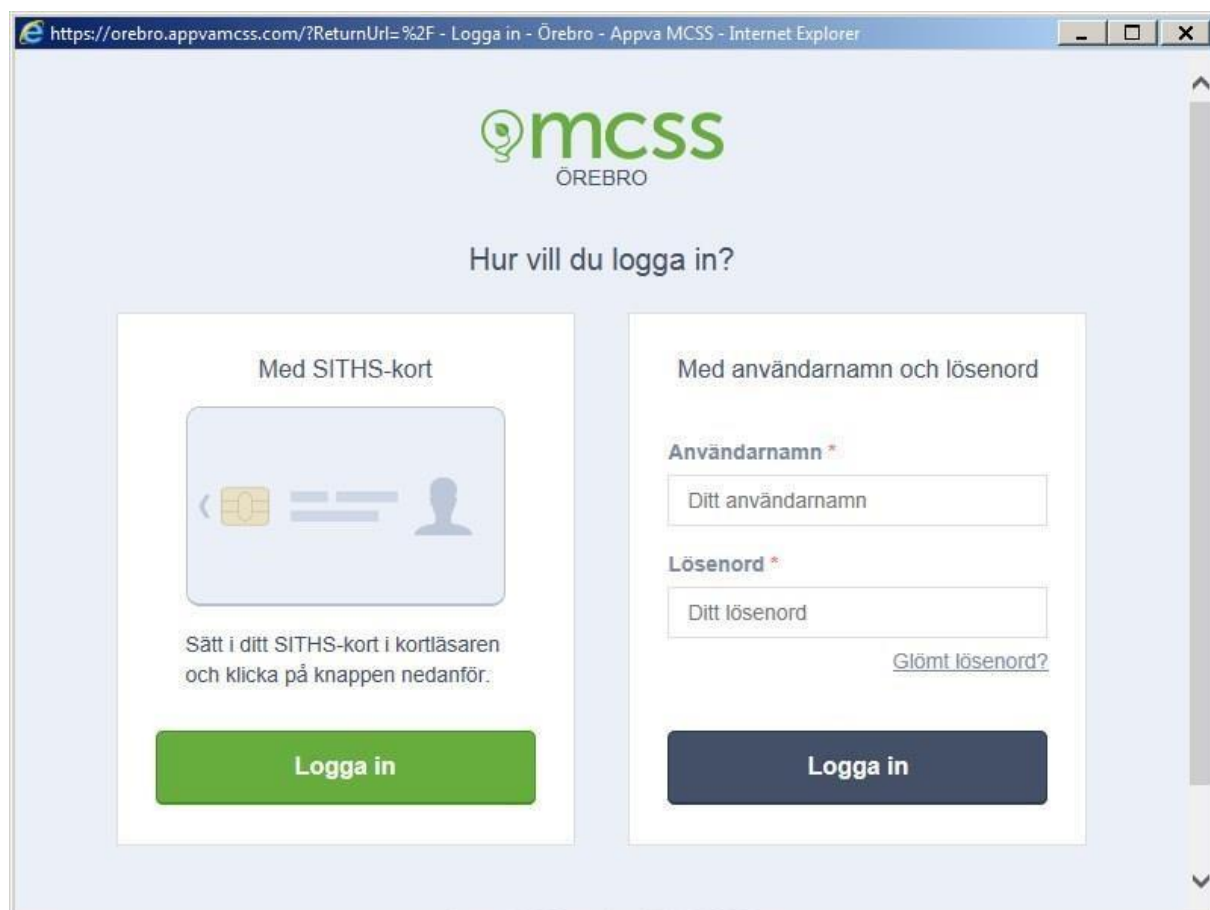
https://orebro.appvamcss.com/?ReturnUrl=%2F - Logga in - Örebro - Appva MCSS - Internet Explorer

mcss
ÖREBRO

Hur vill du logga in?

Med SITHS-kort

Sätt i ditt SITHS-kort i kortläsaren och klicka på knappen nedanför.

Logga in

Med användarnamn och lösenord

Användarnamn *

Ditt användarnamn

Lösenord *

Ditt lösenord

Glömt lösenord?

Logga in